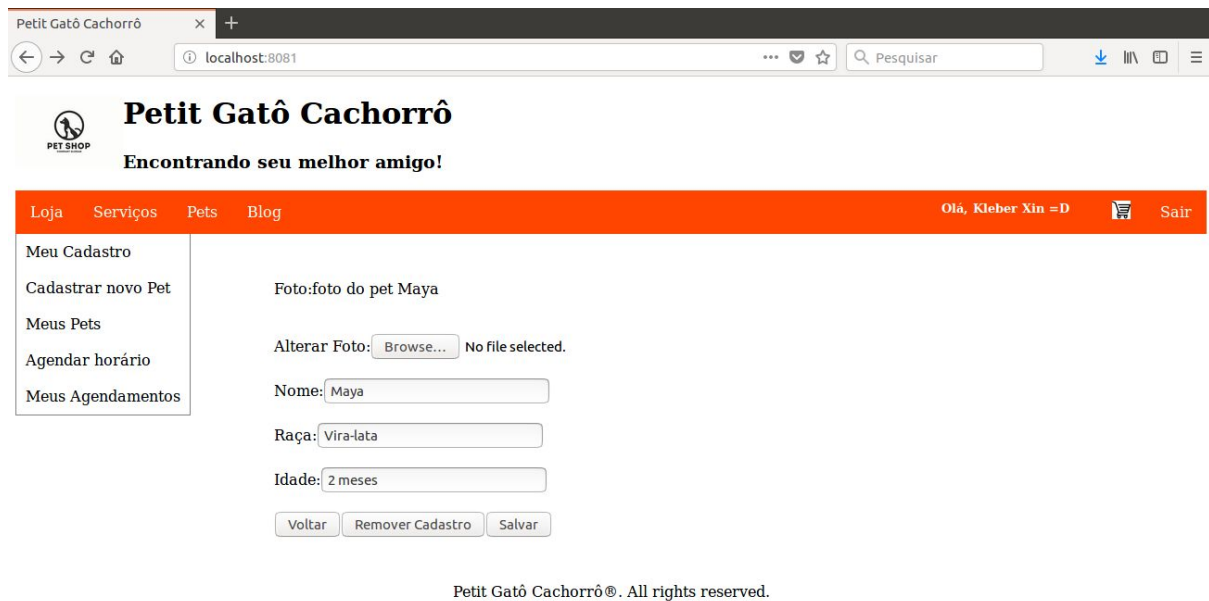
Petit Gatô Cachorrô ×

localhost:8081

Pesquisar

PET SHOP

Petit Gatô Cachorrô

Encontrando seu melhor amigo!

Loja Serviços Pets Blog

Olá, Kleber Xin =D

Sair

Meu Cadastro

Cadastrar novo Pet

Meus Pets

Agendar horário

Meus Agendamentos

Foto:foto do pet Maya

Alterar Foto: Browse... No file selected.

Nome: Maya

Raça: Vira-lata

Idade: 2 meses

Voltar Remover Cadastro Salvar

Petit Gatô Cachorrô®. All rights reserved.